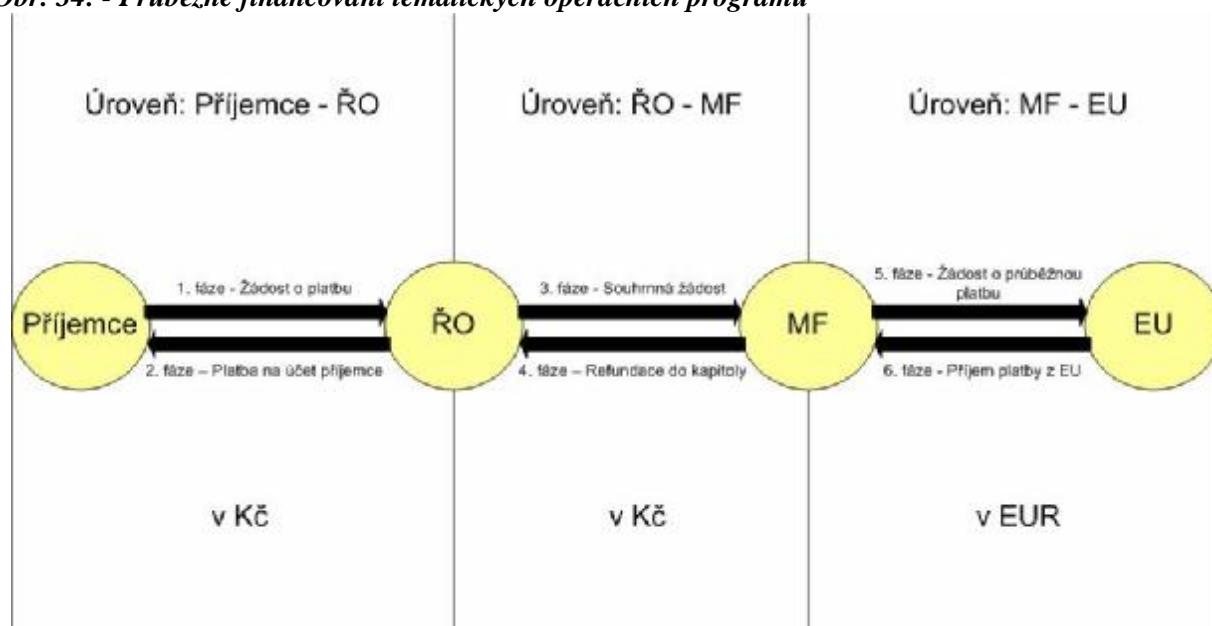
Obr. 34: - Průběžné financování tematických operačních programů

Úroveň: Příjemce - ŘO

Úroveň: ŘO - MF

Úroveň: MF - EU

Příjemce

1. fáze - Žádost o platbu

2. fáze – Platba na účet příjemce

ŘO

3. fáze - Souhrnná žádost

4. fáze – Refundace do kapitoly

MF

5. fáze - Žádost o průběžnou platbu

6. fáze - Příjem platby z EU

EU

v Kč

v Kč

v EUR